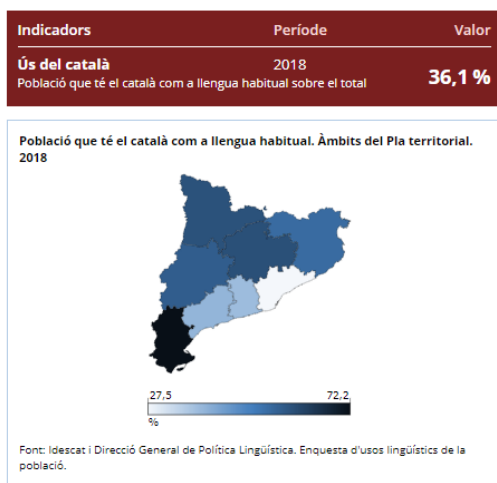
| Indicadors | Període | Valor |
|---|---|---|
| Ús del català<br>Població que té el català com a llengua habitual sobre el total | 2018 | 36,1 % |

Població que té el català com a llengua habitual. Àmbits del Pla territorial. 2018

27,5
72,2
%

Font: Idescat i Direcció General de Política Lingüística. Enquesta d'usos lingüístics de la població.